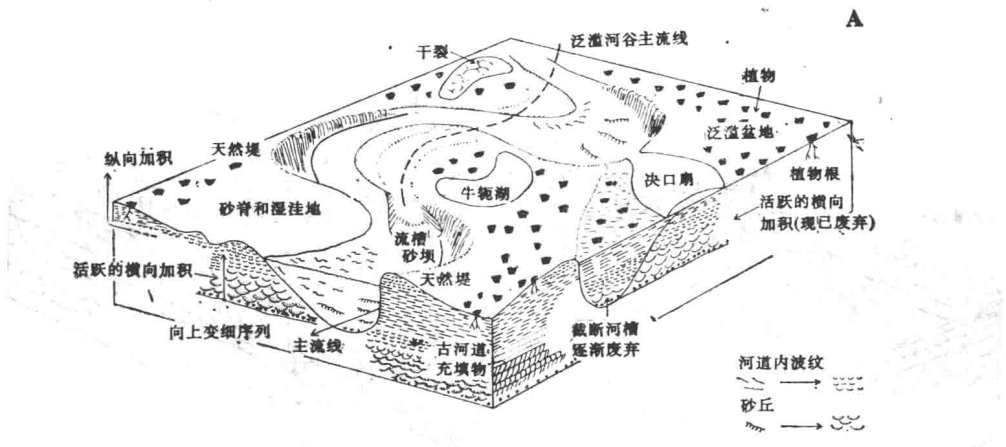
A

干裂

泛滥河谷主流线

植物

泛滥盆地

纵向加积

天然堤

植物根

牛轭湖

决口扇

砂脊和湿洼地

活跃的横向加积(现已废弃)

流槽砂坝

活跃的横向加积

天然堤

向上变细序列

主流线

古河道充填物

截断河槽逐渐废弃

河道内波纹

砂丘